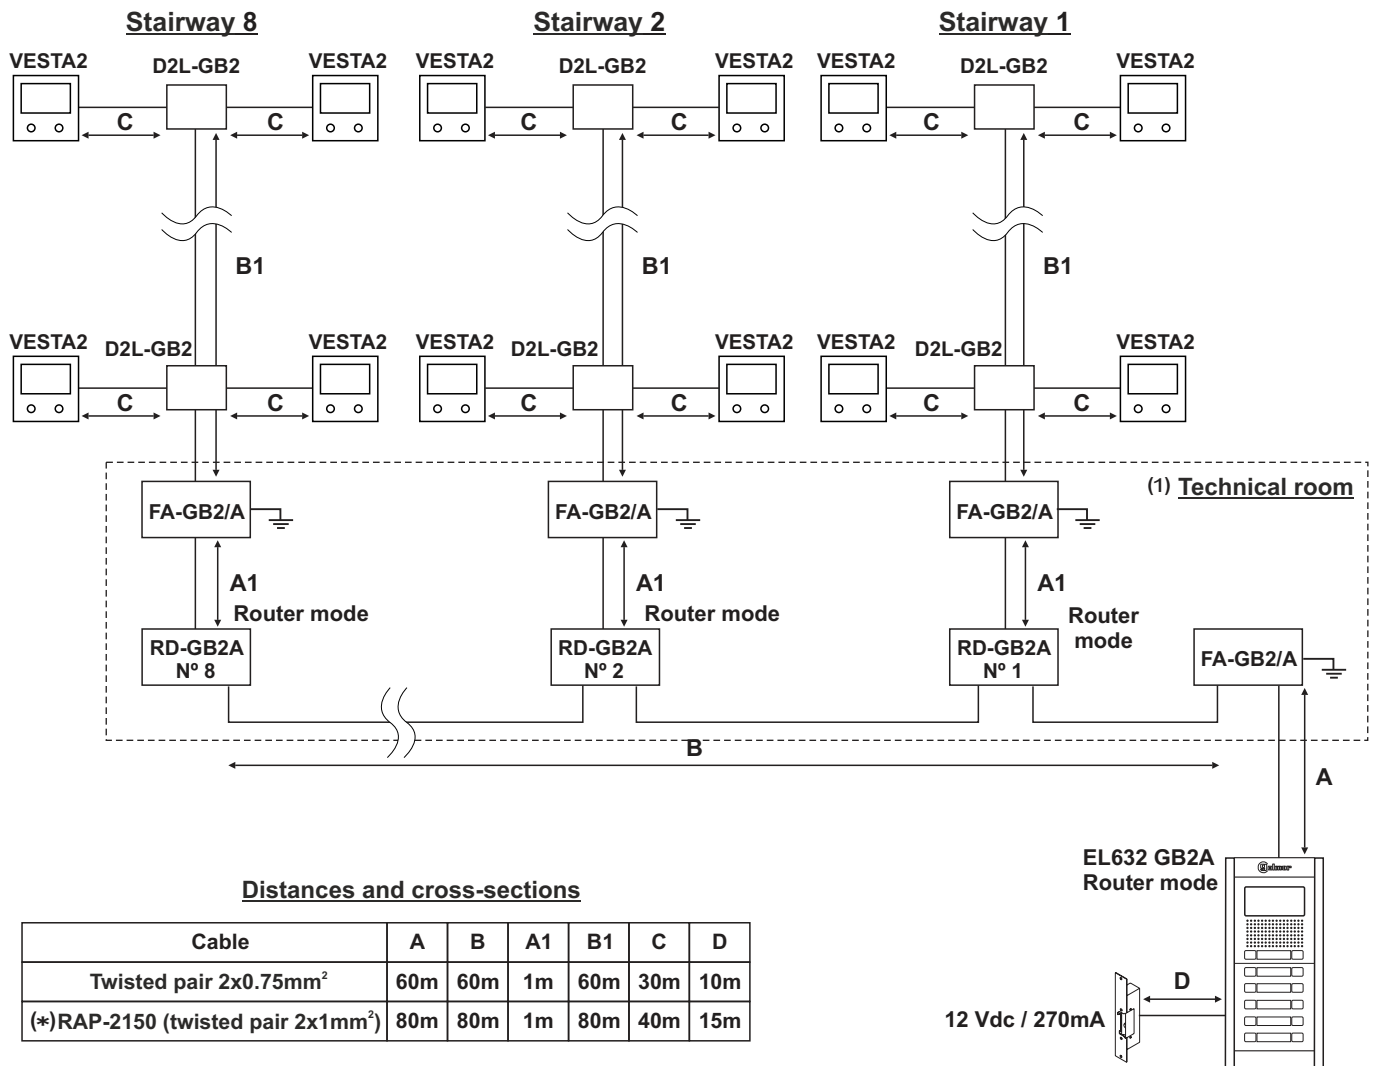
Stairway 8

VESTA2 D2L-GB2 VESTA2

C C

B1

VESTA2 D2L-GB2 VESTA2

C C

FA-GB2/A

A1

Router mode

RD-GB2A
Nº 8

Stairway 2

VESTA2 D2L-GB2 VESTA2

C C

B1

VESTA2 D2L-GB2 VESTA2

C C

FA-GB2/A

A1

Router mode

RD-GB2A
Nº 2

Stairway 1

VESTA2 D2L-GB2 VESTA2

C C

B1

VESTA2 D2L-GB2 VESTA2

C C

(1) Technical room

FA-GB2/A

A1

Router mode

RD-GB2A
Nº 1

FA-GB2/A

B

A

EL632 GB2A
Router mode

Golmar

D

12 Vdc / 270mA

Distances and cross-sections

| Cable | A | B | A1 | B1 | C | D |
|---|---|---|---|---|---|---|
| Twisted pair 2x0.75mm$^2$ | 60m | 60m | 1m | 60m | 30m | 10m |
| (*)RAP-2150 (twisted pair 2x1mm$^2$) | 80m | 80m | 1m | 80m | 40m | 15m |